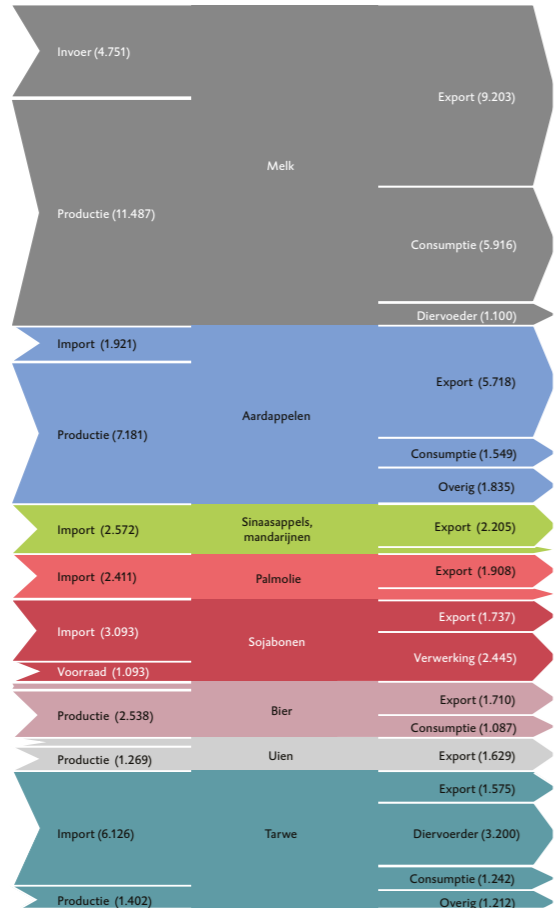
Invoer (4.751)

Productie (11.487)

Melk

Export (9.203)

Consumptie (5.916)

Diervoeder (1.100)

Import (1.921)

Productie (7.181)

Aardappelen

Export (5.718)

Consumptie (1.549)

Overig (1.835)

Import (2.572)

Sinaasappels, mandarijnen

Export (2.205)

Import (2.411)

Palmolie

Export (1.908)

Import (3.093)

Voorraad (1.093)

Sojabonen

Export (1.737)

Verwerking (2.445)

Productie (2.538)

Bier

Export (1.710)

Consumptie (1.087)

Productie (1.269)

Uien

Export (1.629)

Import (6.126)

Productie (1.402)

Tarwe

Export (1.575)

Diervoeder (3.200)

Consumptie (1.242)

Overig (1.212)